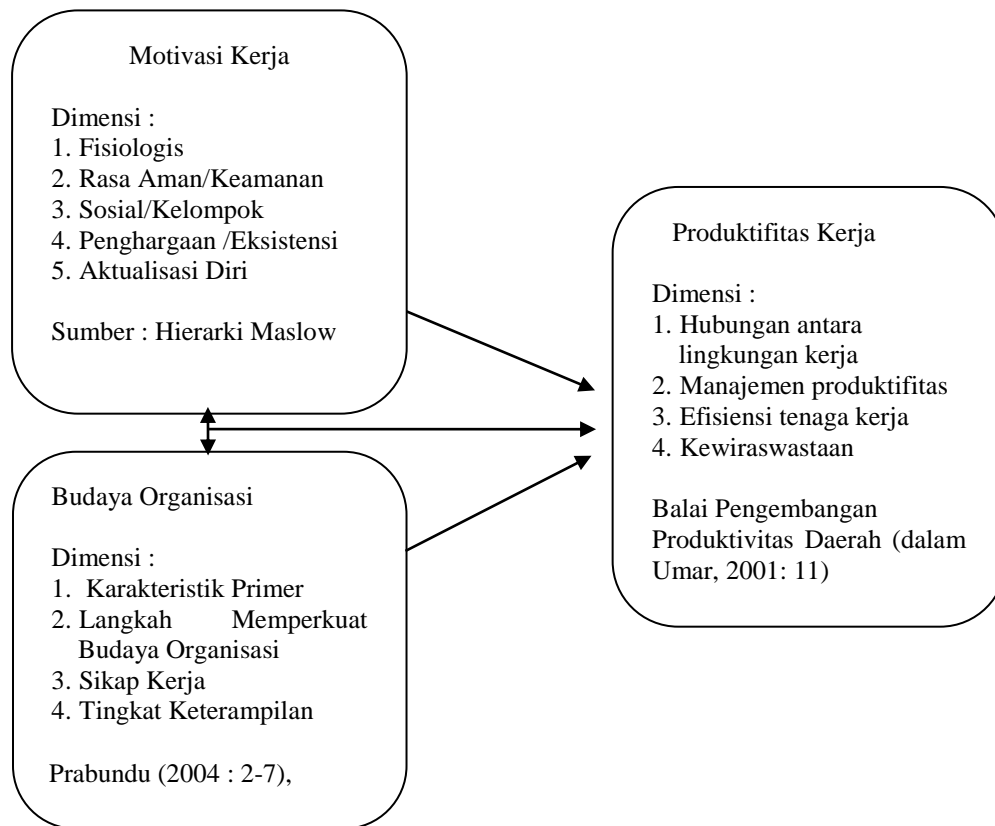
Motivasi Kerja

Dimensi :
1. Fisiologis
2. Rasa Aman/Keamanan
3. Sosial/Kelompok
4. Penghargaan /Eksistensi
5. Aktualisasi Diri

Sumber : Hierarki Maslow

Budaya Organisasi

Dimensi :
1. Karakteristik Primer
2. Langkah Memperkuat Budaya Organisasi
3. Sikap Kerja
4. Tingkat Keterampilan

Prabundu (2004 : 2-7),

Produktifitas Kerja

Dimensi :
1. Hubungan antara lingkungan kerja
2. Manajemen produktifitas
3. Efisiensi tenaga kerja
4. Kewiraswastaan

Balai Pengembangan Produktivitas Daerah (dalam Umar, 2001: 11)